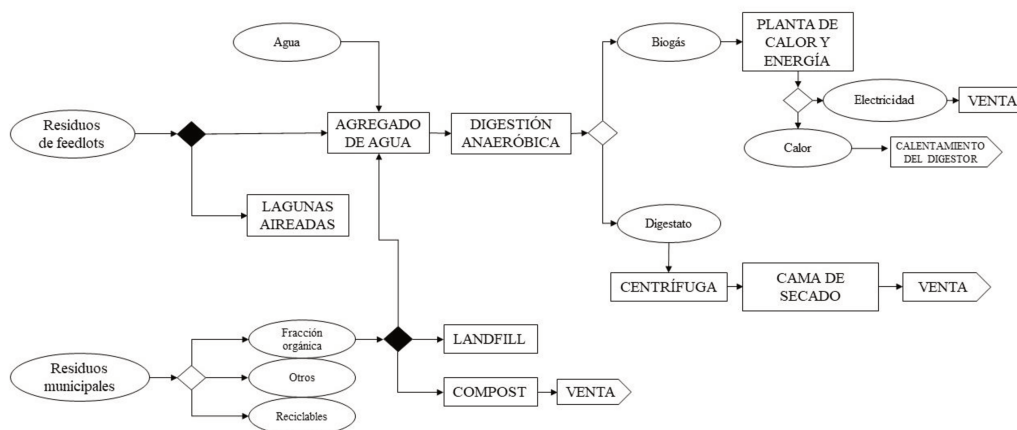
Agua

Residuos de feedlots

AGREGADO DE AGUA

DIGESTIÓN ANAERÓBICA

Biogás

PLANTA DE CALOR Y ENERGÍA

Electricidad

VENTA

Calor

CALENTAMIENTO DEL DIGESTOR

LAGUNAS AIREADAS

Digestato

CENTRÍFUGA

CAMA DE SECADO

VENTA

Residuos municipales

Fracción orgánica

Otros

Reciclables

LANDFILL

COMPOST

VENTA